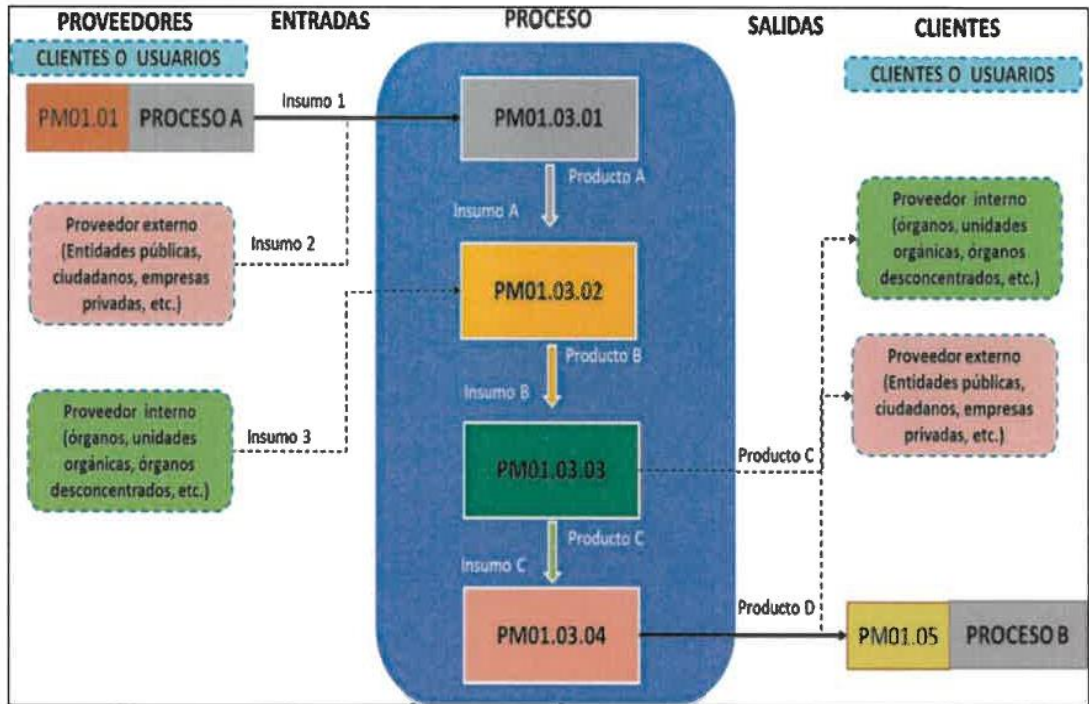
PROVEEDORES

ENTRADAS

PROCESO

SALIDAS

CLIENTES

CLIENTES O USUARIOS

PM01.01 PROCESO A

Insumo 1

PM01.03.01

Producto A

Insumo A

Proveedor externo (Entidades públicas, ciudadanos, empresas privadas, etc.)

Insumo 2

PM01.03.02

Producto B

Insumo B

Proveedor interno (órganos, unidades orgánicas, órganos desconcentrados, etc.)

Insumo 3

PM01.03.03

Producto C

Insumo C

PM01.03.04

CLIENTES O USUARIOS

Proveedor interno (órganos, unidades orgánicas, órganos desconcentrados, etc.)

Proveedor externo (Entidades públicas, ciudadanos, empresas privadas, etc.)

Producto C

Producto D

PM01.05 PROCESO B